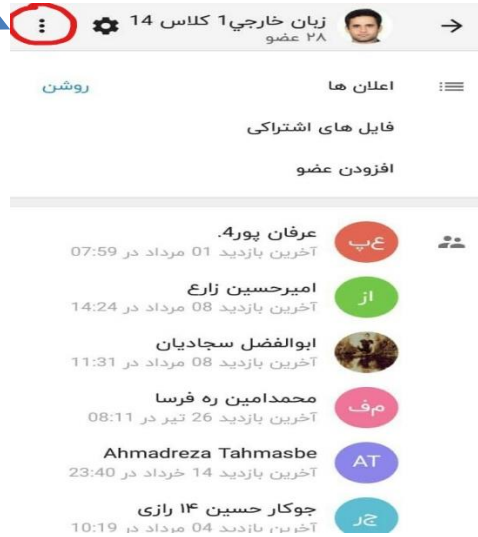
زبان خارجي1 كلاس 14
۲۸ عضو

اعلان ها
روشن

فایل های اشتراکی

افزودن عضو

ع‌پ
عرفان پور4.
آخرین بازدید 01 مرداد در 07:59

از
امیرحسین زارع
آخرین بازدید 08 مرداد در 14:24

ابوالفضل سجادیان
آخرین بازدید 08 مرداد در 11:31

م‌ف
محمدامین ره فرسا
آخرین بازدید 26 تیر در 08:11

AT
Ahmadreza Tahmasbe
آخرین بازدید 14 خرداد در 23:40

ج‌ر
جوکار حسین ۱۴ رازی
آخرین بازدید 04 مرداد در 10:19